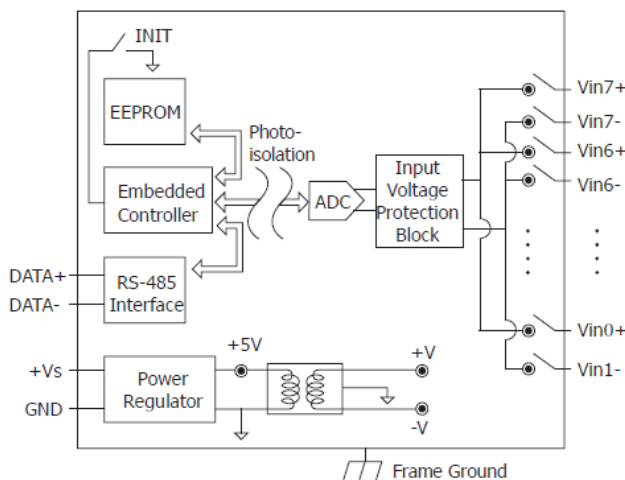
INIT

EEPROM

Photo-isolation

Embedded Controller

ADC

Input Voltage Protection Block

Vin7+

Vin7-

Vin6+

Vin6-

Vin0+

Vin1-

DATA+

DATA-

RS-485 Interface

+5V

+V

+Vs

Power Regulator

GND

-V

Frame Ground